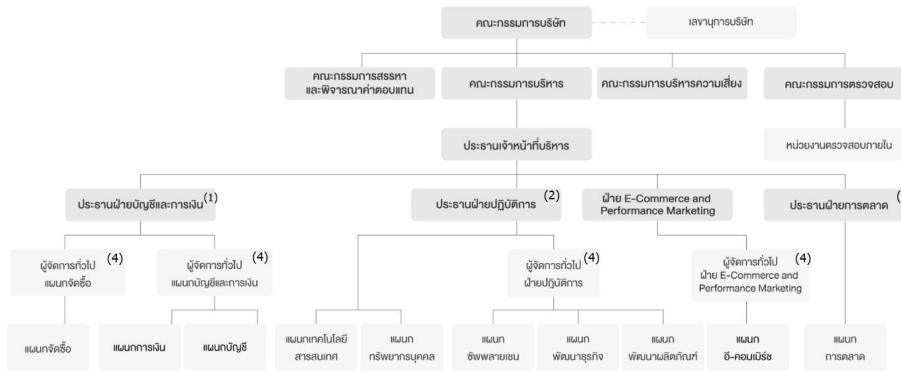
คณะกรรมการบริษัท

เลขานุการบริษัท

คณะกรรมการสรรหา และพิจารณาค่าตอบแทน

คณะกรรมการบริหาร

คณะกรรมการบริหารความเสี่ยง

คณะกรรมการตรวจสอบ

ประธานเจ้าหน้าที่บริหาร

หน่วยงานตรวจสอบภายใน

ประธานฝ่ายบัญชีและการเงิน$^{(1)}$

ประธานฝ่ายปฏิบัติการ $^{(2)}$

ฝ่าย E-Commerce and Performance Marketing

ประธานฝ่ายการตลาด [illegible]

ผู้จัดการทั่วไป $^{(4)}$ แผนกจัดซื้อ

ผู้จัดการทั่วไป $^{(4)}$ แผนกบัญชีและการเงิน

ผู้จัดการทั่วไป $^{(4)}$ ฝ่ายปฏิบัติการ

ผู้จัดการทั่วไป $^{(4)}$ ฝ่าย E-Commerce and Performance Marketing

แผนกจัดซื้อ

แผนกการเงิน

แผนกบัญชี

แผนกเทคโนโลยีสารสนเทศ

แผนก ทรัพยากรบุคคล

แผนก ซัพพลายเชน

แผนก พัฒนาธุรกิจ

แผนก พัฒนาผลิตภัณฑ์

แผนก อี-คอมเมิร์ซ

แผนก การตลาด